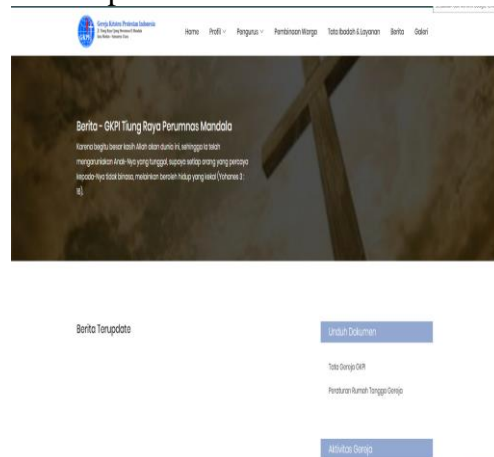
Gereja Kristen Protestan Indonesia
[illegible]

GKPI

Home Profil Pengurus Pembinaan Warga Tata Ibadah & Layanan Berita Galeri

Berita - GKPI Tiung Raya Perumnas Mandala

Karena begitu besar kasih Allah akan dunia ini, sehingga Ia telah mengaruniakan Anak-Nya yang tunggal, supaya setiap orang yang percaya kepada-Nya tidak binasa, melainkan beroleh hidup yang kekal (Yohanes 3: 16).

Berita Terupdate

Unduh Dokumen

Tata Gereja GKPI

Peraturan Rumah Tangga Gereja

Aktivitas Gereja